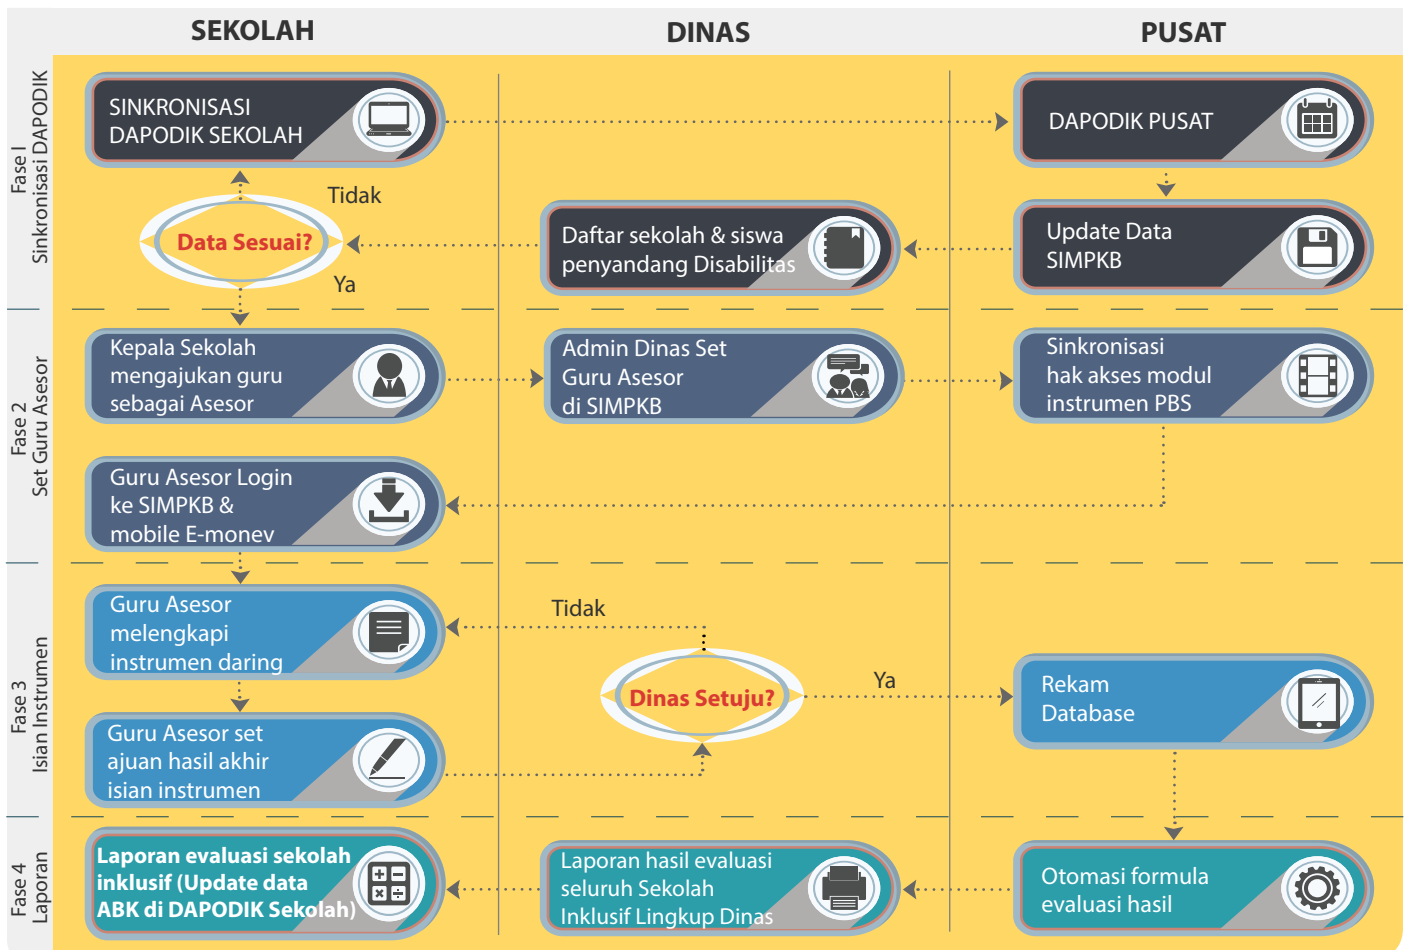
SEKOLAH

DINAS

PUSAT

Fase I
Sinkronisasi DAPODIK

SINKRONISASI DAPODIK SEKOLAH

DAPODIK PUSAT

Tidak

Data Sesuai?

Ya

Daftar sekolah & siswa penyandang Disabilitas

Update Data SIMPKB

Fase 2
Set Guru Asesor

Kepala Sekolah mengajukan guru sebagai Asesor

Admin Dinas Set Guru Asesor di SIMPKB

Sinkronisasi hak akses modul instrumen PBS

Guru Asesor Login ke SIMPKB & mobile E-monev

Fase 3
Isian Instrumen

Guru Asesor melengkapi instrumen daring

Tidak

Dinas Setuju?

Ya

Rekam Database

Guru Asesor set ajuan hasil akhir isian instrumen

Fase 4
Laporan

Laporan evaluasi sekolah inklusif (Update data ABK di DAPODIK Sekolah)

Laporan hasil evaluasi seluruh Sekolah Inklusif Lingkup Dinas

Otomasi formula evaluasi hasil